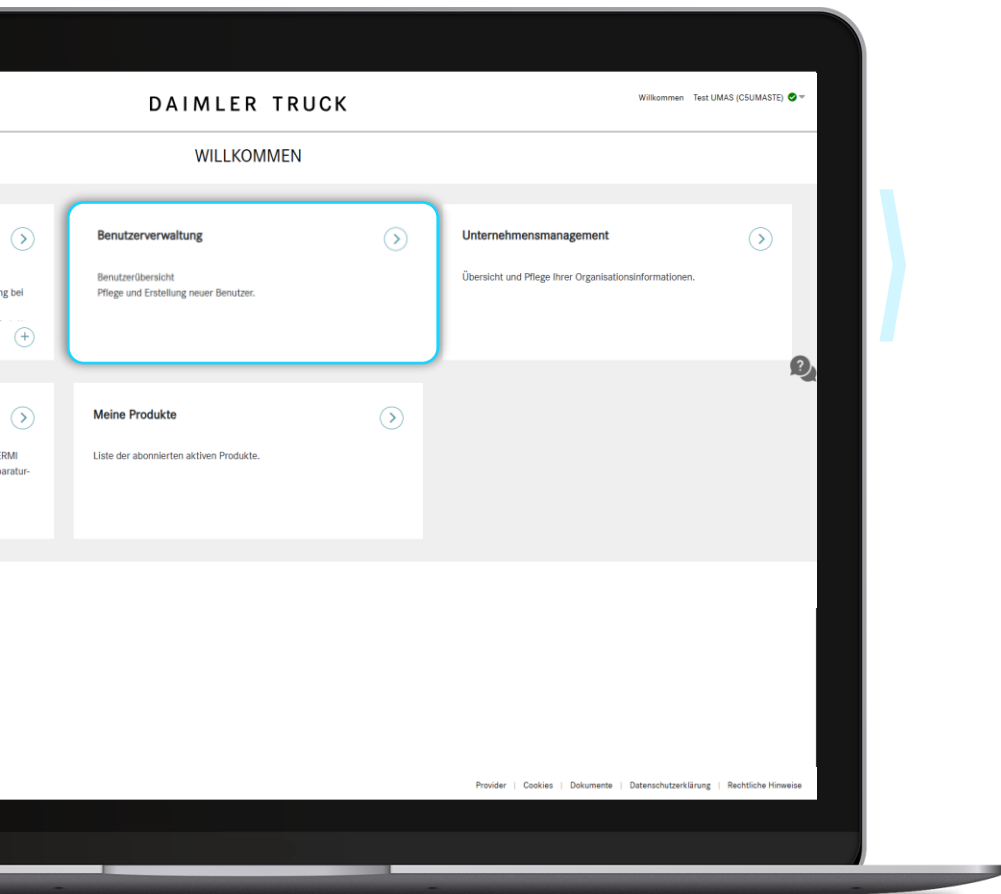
DAIMLER TRUCK

Willkommen Test UMAS (C5UMASTE)

WILLKOMMEN

ng bei

Benutzerverwaltung

Benutzerübersicht
Pflege und Erstellung neuer Benutzer.

Unternehmensmanagement

Übersicht und Pflege Ihrer Organisationsinformationen.

RMI
paratur-

Meine Produkte

Liste der abonnierten aktiven Produkte.

Provider | Cookies | Dokumente | Datenschutzerklärung | Rechtliche Hinweise